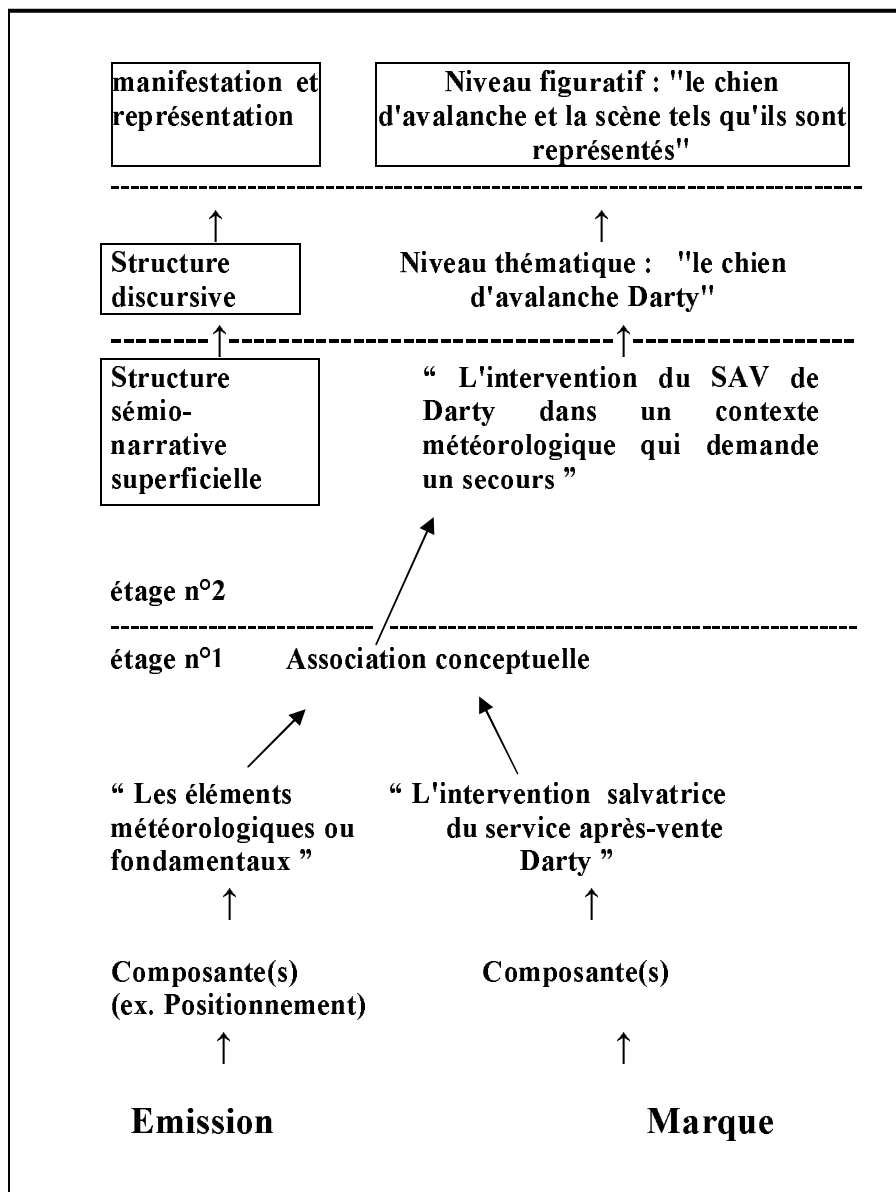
manifestation et représentation

Niveau figuratif : "le chien d'avalanche et la scène tels qu'ils sont représentés"

Structure discursive

Niveau thématique : "le chien d'avalanche Darty"

Structure sémio-narrative superficielle

“ L'intervention du SAV de Darty dans un contexte météorologique qui demande un secours ”

étage n°2

étage n°1

Association conceptuelle

“ Les éléments météorologiques ou fondamentaux ”

“ L'intervention salvatrice du service après-vente Darty ”

Composante(s) (ex. Positionnement)

Composante(s)

Emission

Marque